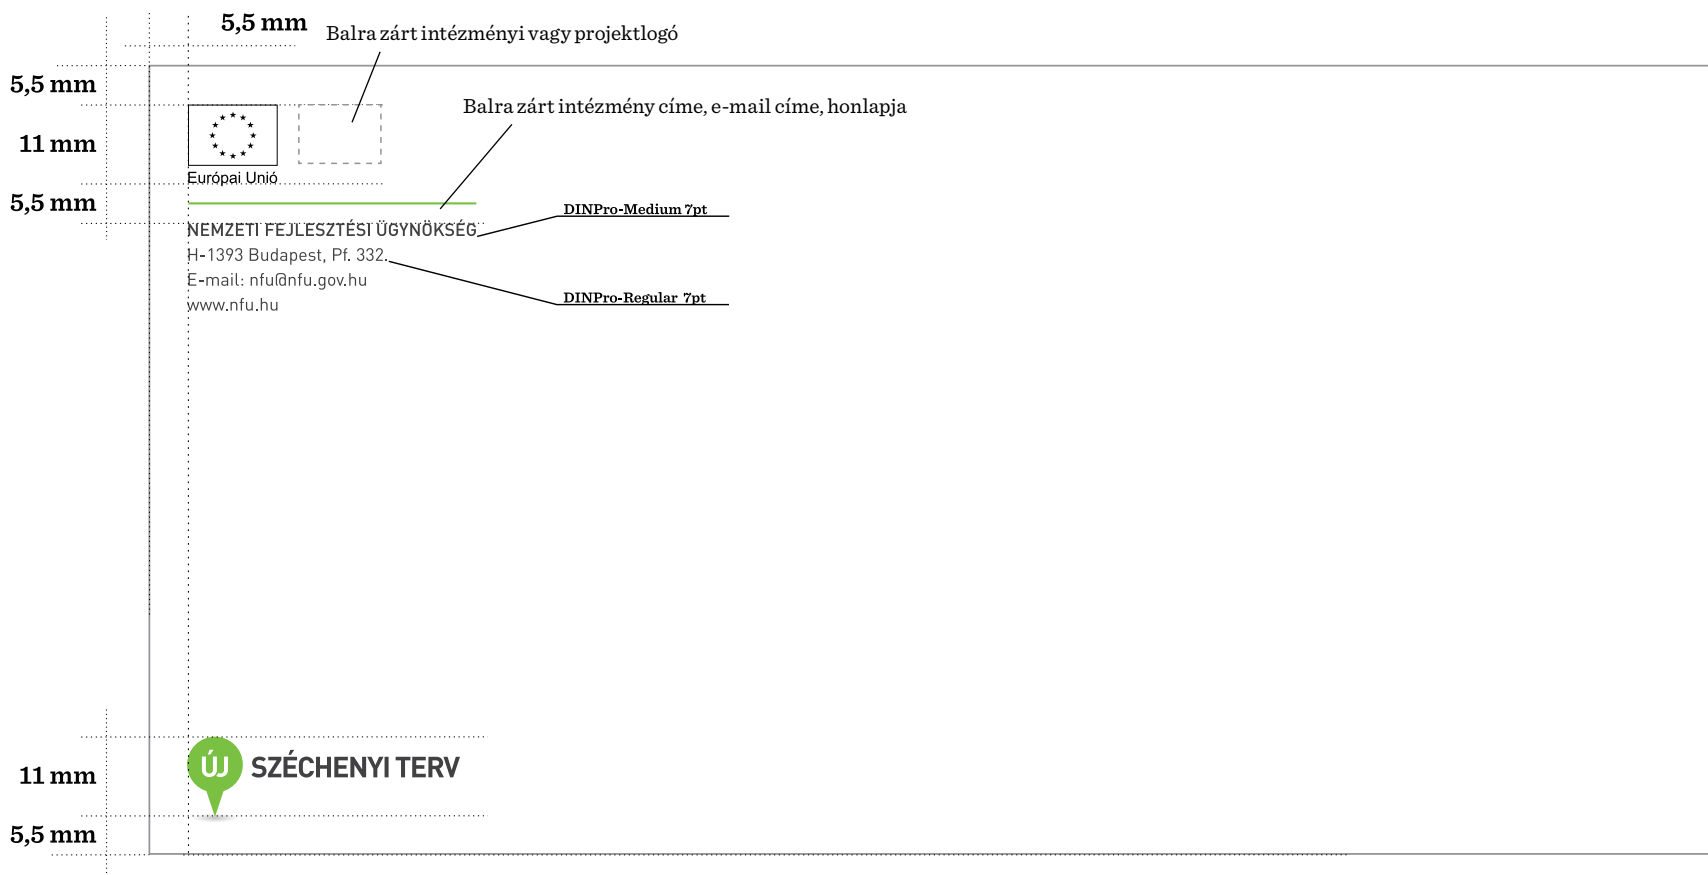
5,5 mm

Balra zárt intézményi vagy projektlogó

5,5 mm

Balra zárt intézmény címe, e-mail címe, honlapja

11 mm

Európai Unió

5,5 mm

DINPro-Medium 7pt

NEMZETI FEJLESZTÉSI ÜGYNÖKSÉG
H-1393 Budapest, Pf. 332.
E-mail: nfu@nfu.gov.hu
www.nfu.hu

DINPro-Regular 7pt

11 mm

ÚJ SZÉCHENYI TERV

5,5 mm